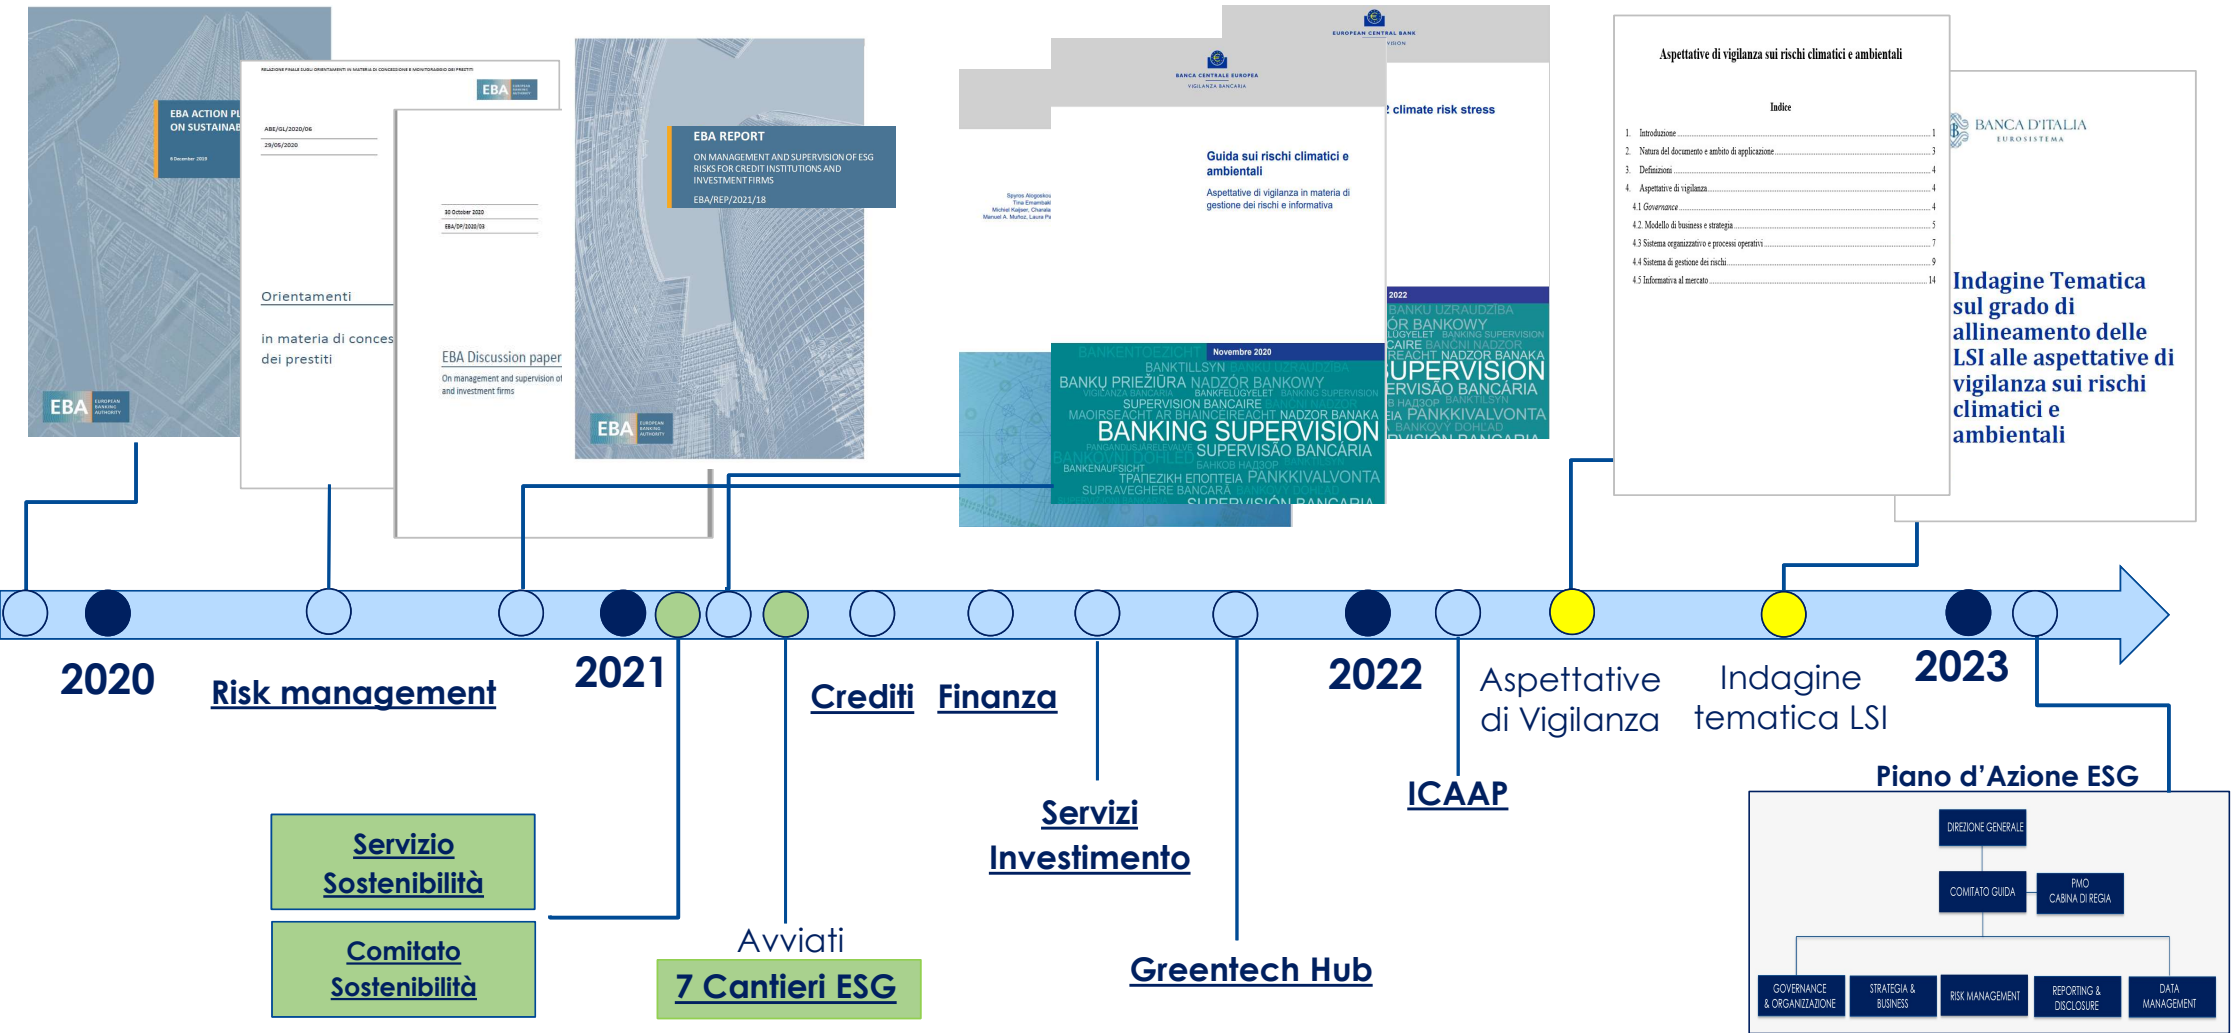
EBA ACTION PL ON SUSTAINAB

6 December 2019

EBA EUROPEAN BANKING AUTHORITY

RELAZIONE FINALE SUGLI ORIENTAMENTI IN MATERIA DI CONCESSIONE E MONITORAGGIO DEI PRESTITI

EBA

ABE/GL/2020/06

29/05/2020

Orientamenti

in materia di conces dei prestiti

30 October 2020

EBA/DP/2020/03

EBA Discussion paper

On management and supervision of and investment firms

EBA REPORT

ON MANAGEMENT AND SUPERVISION OF ESG RISKS FOR CREDIT INSTITUTIONS AND INVESTMENT FIRMS

EBA/REP/2021/18

EBA EUROPEAN BANKING AUTHORITY

EUROPEAN CENTRAL BANK

BANCA CENTRALE EUROPEA VIGILANZA BANCARIA

Guida sui rischi climatici e ambientali

Aspettative di vigilanza in materia di gestione dei rischi e informativa

Spyros Alogoskou Tina Emambakh Michiel Kaijser, Charala Manuel A. Muñoz, Laura Pa

2 climate risk stress

Novembre 2020

2022

BANKING SUPERVISION

SUPERVISÃO BANCÁRIA

Aspettative di vigilanza sui rischi climatici e ambientali

Indice

1. Introduzione 1
2. Natura del documento e ambito di applicazione 3
3. Definizioni 4
4. Aspettative di vigilanza 4
4.1 Governance 4
4.2 Modello di business e strategia 5
4.3 Sistema organizzativo e processi operativi 7
4.4 Sistema di gestione dei rischi 9
4.5 Informativa al mercato 14

BANCA D'ITALIA EUROSISTEMA

Indagine Tematica sul grado di allineamento delle LSI alle aspettative di vigilanza sui rischi climatici e ambientali

2020

Risk management

2021

Crediti

Finanza

2022

Aspettative di Vigilanza

Indagine tematica LSI

2023

Piano d'Azione ESG

ICAAP

Servizi Investimento

Servizio Sostenibilità

Comitato Sostenibilità

Avviati

7 Cantieri ESG

Greentech Hub

DIREZIONE GENERALE

COMITATO GUIDA

PMO CABINA DI REGIA

GOVERNANCE & ORGANIZZAZIONE

STRATEGIA & BUSINESS

RISK MANAGEMENT

REPORTING & DISCLOSURE

DATA MANAGEMENT